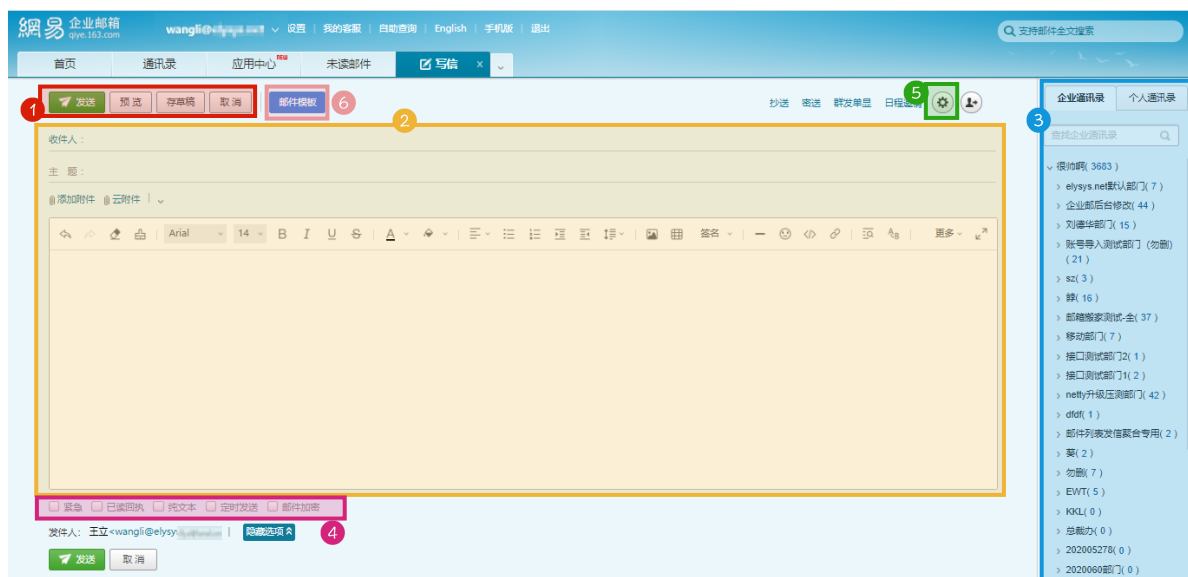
網易 企业邮箱 qiye.163.com

wangli@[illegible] 设置 | 我的客服 | 自助查询 | English | 手机版 | 退出

支持邮件全文搜索

首页 通讯录 应用中心 NEW 未读邮件 写信 ×

1 发送 预览 存草稿 取消 邮件模板 6

抄送 密送 群发单显 日程邀请 5

2

收件人：

主 题：

添加附件 云附件

Arial 14 B I U S A 签名 更多

紧急 已读回执 纯文本 定时发送 邮件加密

4

发件人：王立<wangli@elysy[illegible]> | 隐藏选项

发送 取消

3

企业通讯录 个人通讯录

查找企业通讯录

很帅啊( 3683 )
elysys.net默认部门( 7 )
企业邮后台修改( 44 )
刘德华部门( 15 )
账号导入测试部门（勿删）( 21 )
sz( 3 )
静( 16 )
邮箱搬家测试-全( 37 )
移动部门( 7 )
接口测试部门2( 1 )
接口测试部门1( 2 )
netty升级压测部门( 42 )
dfdf( 1 )
邮件列表发信聚合专用( 2 )
葵( 2 )
勿删( 7 )
EWT( 5 )
KKL( 0 )
总裁办( 0 )
202005278( 0 )
2020060部门( 0 )